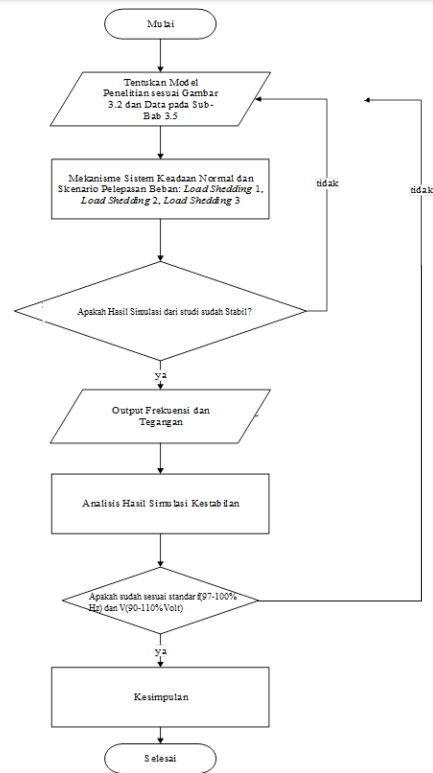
Mulai

Tentukan Model Penelitian sesuai Gambar 3.2 dan Data pada Sub-Bab 3.5

Mekanisme Sistem Keadaan Normal dan Skenario Pelepasan Beban: *Load Shedding* 1, *Load Shedding* 2, *Load Shedding* 3

tidak

tidak

Apakah Hasil Simulasi dari studi sudah Stabil?

ya

Output Frekuensi dan Tegangan

Analisis Hasil Simulasi Kestabilan

Apakah sudah sesuai standar f(97-100% Hz) dan V(90-110% Volt)

ya

Kesimpulan

Selesai